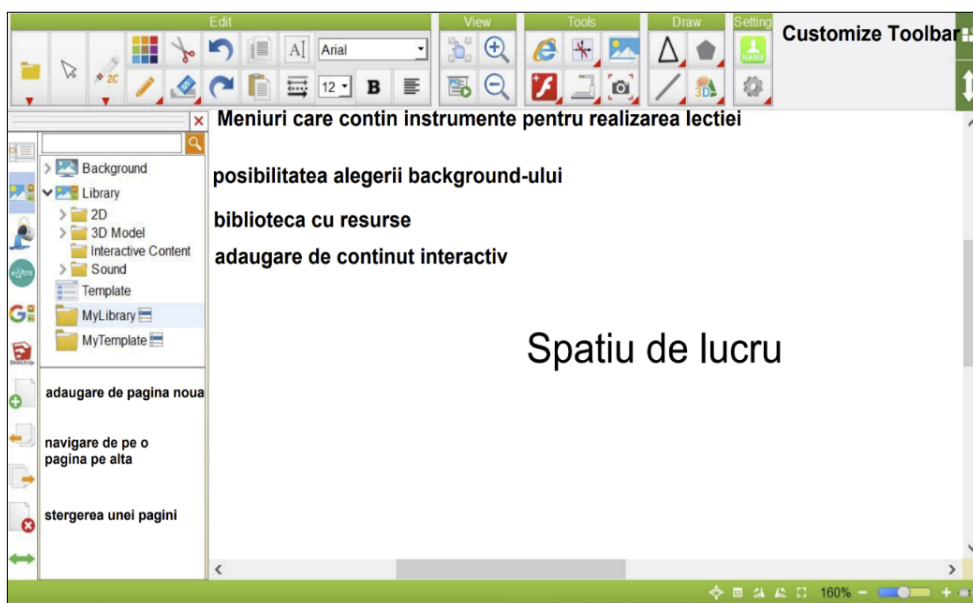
Edit

View

Tools

Draw

Setting

Customize Toolbar

Arial

12

B

2C

NAME

3D

Meniuri care contin instrumente pentru realizarea lectiei

Background

Library

2D

3D Model

Interactive Content

Sound

Template

MyLibrary

MyTemplate

posibilitatea alegerii background-ului

biblioteca cu resurse

adaugare de continut interactiv

Spatiu de lucru

adaugare de pagina noua

navigare de pe o pagina pe alta

stergerea unei pagini

160%